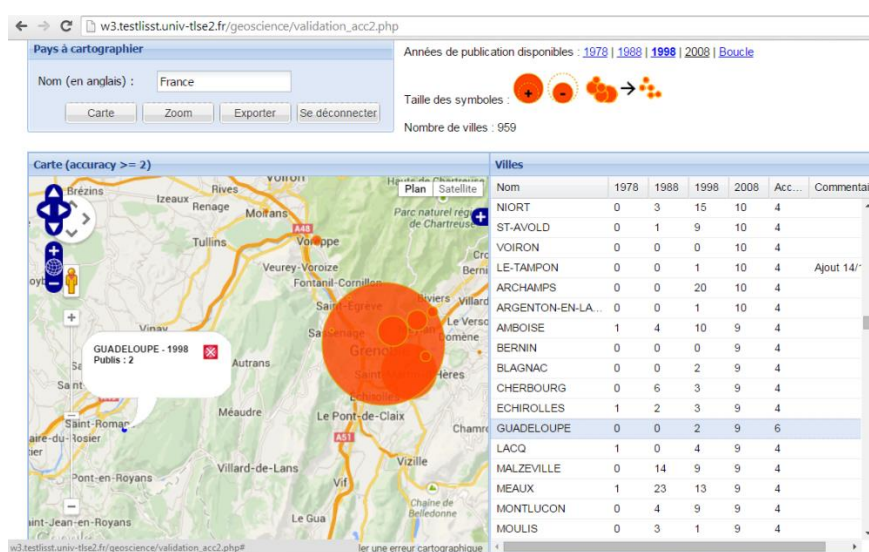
w3.testlisst.univ-tlse2.fr/geoscience/validation_acc2.php

Pays à cartographier

Nom (en anglais) : France

Carte | Zoom | Exporter | Se déconnecter

Années de publication disponibles : 1978 | 1988 | 1998 | 2008 | Boucle

Taille des symboles : + -

Nombre de villes : 959

Carte (accuracy >= 2)

Plan | Satellite

Brézins, Izeaux, Rives, Renage, Moirans, Voiron, Tullins, Voreppe, Veurey-Voroize, Fontanil-Cornillon, Saint-Egrève, Parc naturel régional de Chartreuse, Vinay, Sassenage, Grenoble, Meylan, Le Versoud, Domène, Autrans, Saint-Martin-d'Hères, Méaudre, Le Pont-de-Claix, Eybens, Saint-Romans, Saint-Jean-en-Royans, Villard-de-Lans, Pont-en-Royans, Vizille, Vif, Chamrousse, Chaîne de Belledonne, Le Gua, A48, A51

GUADELOUPE - 1998
Publis : 2

Villes

| Nom | 1978 | 1988 | 1998 | 2008 | Acc... | Commentai |
|---|---|---|---|---|---|---|
| NIORT | 0 | 3 | 15 | 10 | 4 | |
| ST-AVOLD | 0 | 1 | 9 | 10 | 4 | |
| VOIRON | 0 | 0 | 0 | 10 | 4 | |
| LE-TAMPON | 0 | 0 | 1 | 10 | 4 | Ajout 14/1 |
| ARCHAMPS | 0 | 0 | 20 | 10 | 4 | |
| ARGENTON-EN-LA... | 0 | 0 | 1 | 10 | 4 | |
| AMBOISE | 1 | 4 | 10 | 9 | 4 | |
| BERNIN | 0 | 0 | 0 | 9 | 4 | |
| BLAGNAC | 0 | 0 | 2 | 9 | 4 | |
| CHERBOURG | 0 | 6 | 3 | 9 | 4 | |
| ECHIROLLES | 1 | 2 | 3 | 9 | 4 | |
| GUADELOUPE | 0 | 0 | 2 | 9 | 6 | |
| LACQ | 1 | 0 | 4 | 9 | 4 | |
| MALZEVILLE | 0 | 14 | 9 | 9 | 4 | |
| MEAUX | 1 | 23 | 13 | 9 | 4 | |
| MONTLUCON | 0 | 4 | 9 | 9 | 4 | |
| MOULIS | 0 | 3 | 1 | 9 | 4 | |

w3.testlisst.univ-tlse2.fr/geoscience/validation_acc2.php#
ler une erreur cartographique